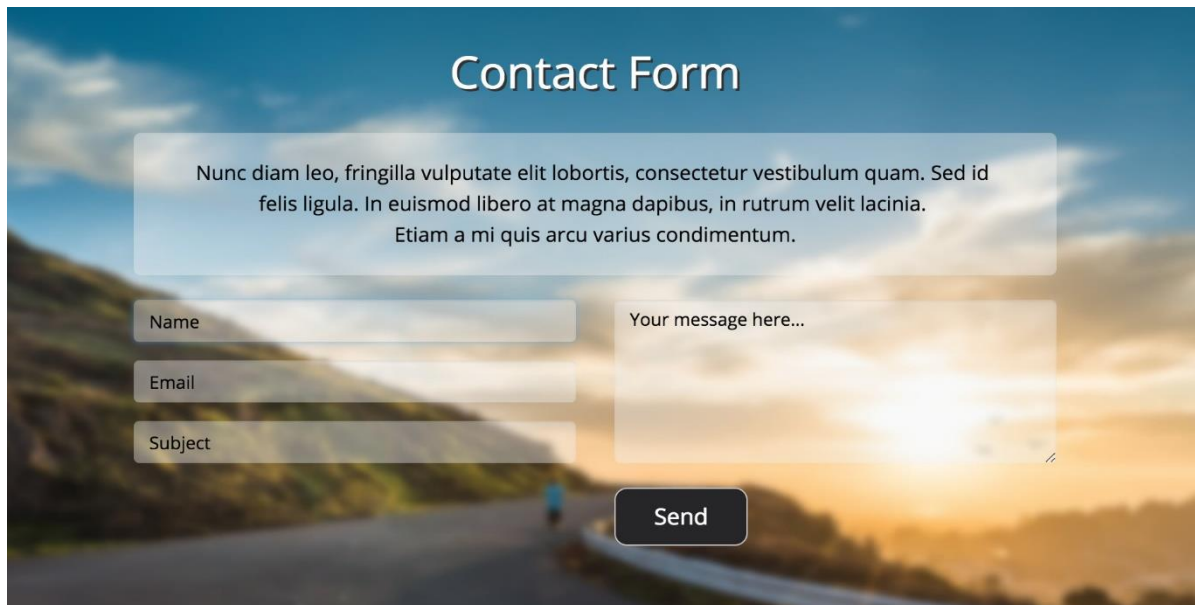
Contact Form

Nunc diam leo, fringilla vulputate elit lobortis, consectetur vestibulum quam. Sed id felis ligula. In euismod libero at magna dapibus, in rutrum velit lacinia. Etiam a mi quis arcu varius condimentum.

Name

Email

Subject

Your message here...

Send